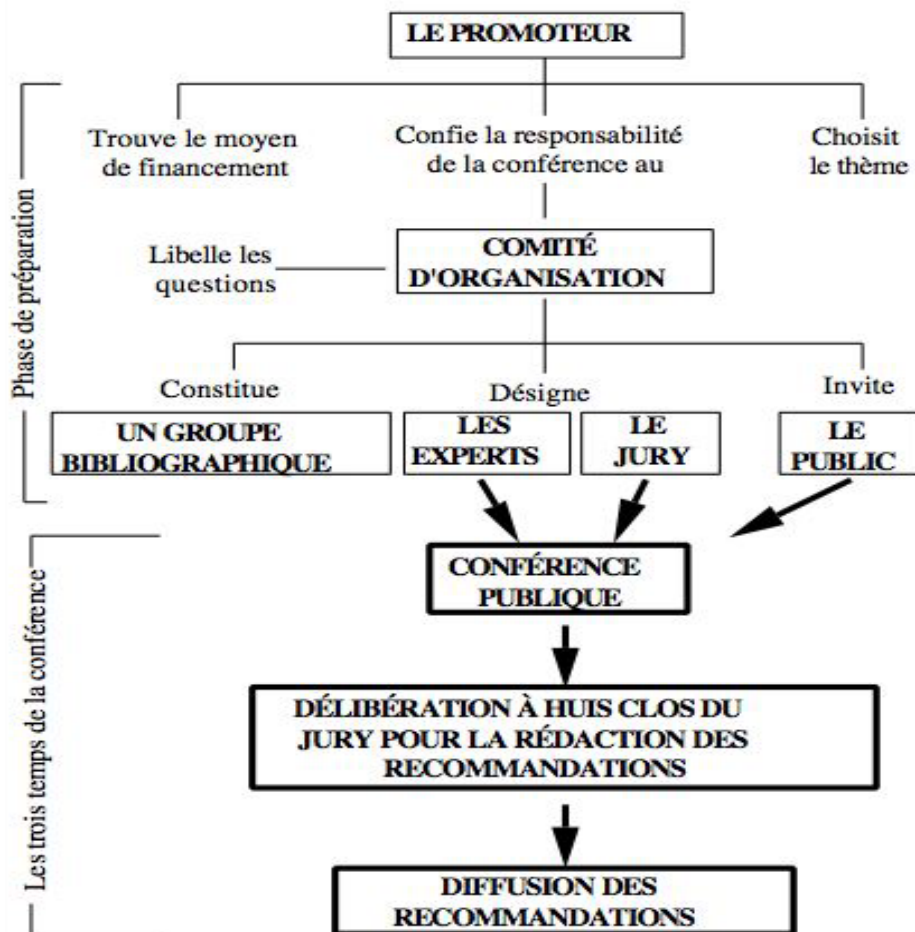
LE PROMOTEUR

Phase de préparation

Trouve le moyen de financement

Confie la responsabilité de la conférence au

Choisit le thème

Libelle les questions

COMITÉ D'ORGANISATION

Constitue

Désigne

Invite

UN GROUPE BIBLIOGRAPHIQUE

LES EXPERTS

LE JURY

LE PUBLIC

Les trois temps de la conférence

CONFÉRENCE PUBLIQUE

DÉLIBÉRATION À HUIS CLOS DU JURY POUR LA RÉDACTION DES RECOMMANDATIONS

DIFFUSION DES RECOMMANDATIONS